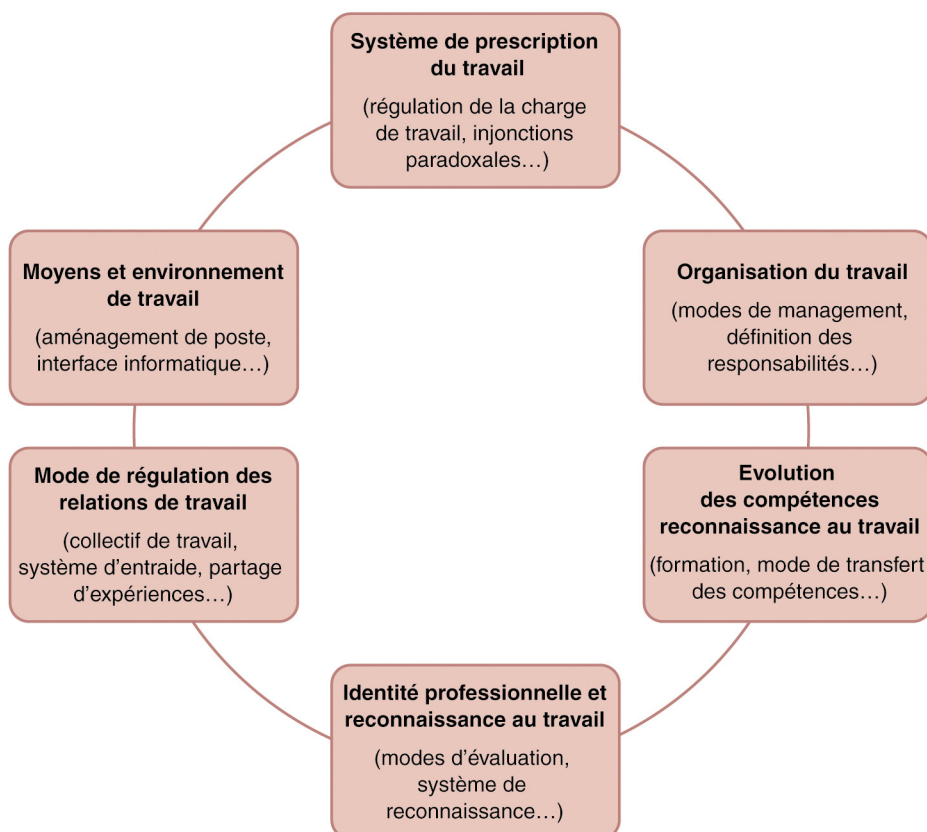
**Système de prescription du travail**

(régulation de la charge de travail, injonctions paradoxales…)

**Organisation du travail**

(modes de management, définition des responsabilités…)

**Evolution des compétences reconnaissance au travail**

(formation, mode de transfert des compétences…)

**Identité professionnelle et reconnaissance au travail**

(modes d'évaluation, système de reconnaissance…)

**Mode de régulation des relations de travail**

(collectif de travail, système d'entraide, partage d'expériences…)

**Moyens et environnement de travail**

(aménagement de poste, interface informatique…)